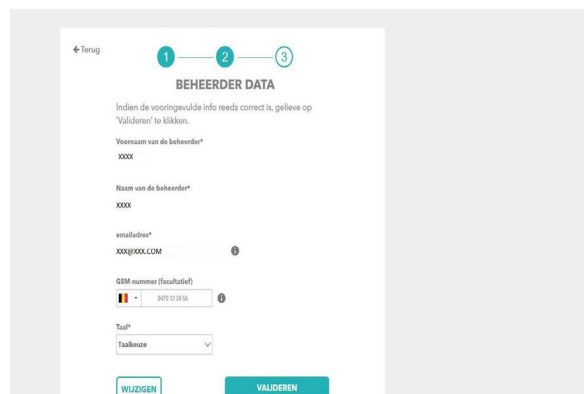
← Terug

1 2 3

BEHEERDER DATA

Indien de vooringevulde info reeds correct is, gelieve op 'Valideren' te klikken.

Voornaam van de beheerder*
XXXX

Naam van de beheerder*
XXXX

emailadres*
XXX@XXX.COM

GSM-nummer (facultatief)
0470 12 34 56

Taal*
Taalkeuze

WIJZIGEN

VALIDEREN